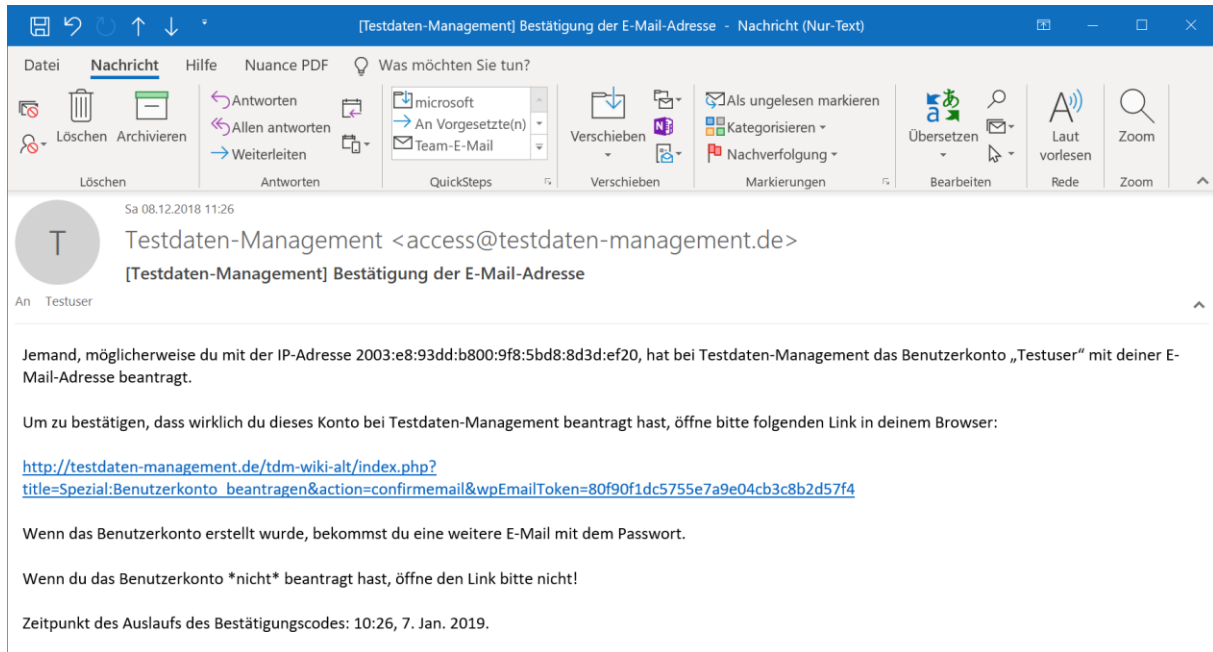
[Testdaten-Management] Bestätigung der E-Mail-Adresse - Nachricht (Nur-Text)

Datei Nachricht Hilfe Nuance PDF Was möchten Sie tun?

Löschen Archivieren
Löschen

Antworten
Allen antworten
Weiterleiten
Antworten

microsoft
An Vorgesetzte(n)
Team-E-Mail
QuickSteps

Verschieben
Verschieben

Als ungelesen markieren
Kategorisieren
Nachverfolgung
Markierungen

Übersetzen
Bearbeiten

Laut vorlesen
Rede

Zoom
Zoom

Sa 08.12.2018 11:26

T

Testdaten-Management <access@testdaten-management.de>

[Testdaten-Management] Bestätigung der E-Mail-Adresse

An Testuser

Jemand, möglicherweise du mit der IP-Adresse 2003:e8:93dd:b800:9f8:5bd8:8d3d:ef20, hat bei Testdaten-Management das Benutzerkonto „Testuser“ mit deiner E-Mail-Adresse beantragt.

Um zu bestätigen, dass wirklich du dieses Konto bei Testdaten-Management beantragt hast, öffne bitte folgenden Link in deinem Browser:

http://testdaten-management.de/tdm-wiki-alt/index.php?title=Spezial:Benutzerkonto_beantragen&action=confirmemail&wpEmailToken=80f90f1dc5755e7a9e04cb3c8b2d57f4

Wenn das Benutzerkonto erstellt wurde, bekommst du eine weitere E-Mail mit dem Passwort.

Wenn du das Benutzerkonto *nicht* beantragt hast, öffne den Link bitte nicht!

Zeitpunkt des Auslaufs des Bestätigungscodes: 10:26, 7. Jan. 2019.